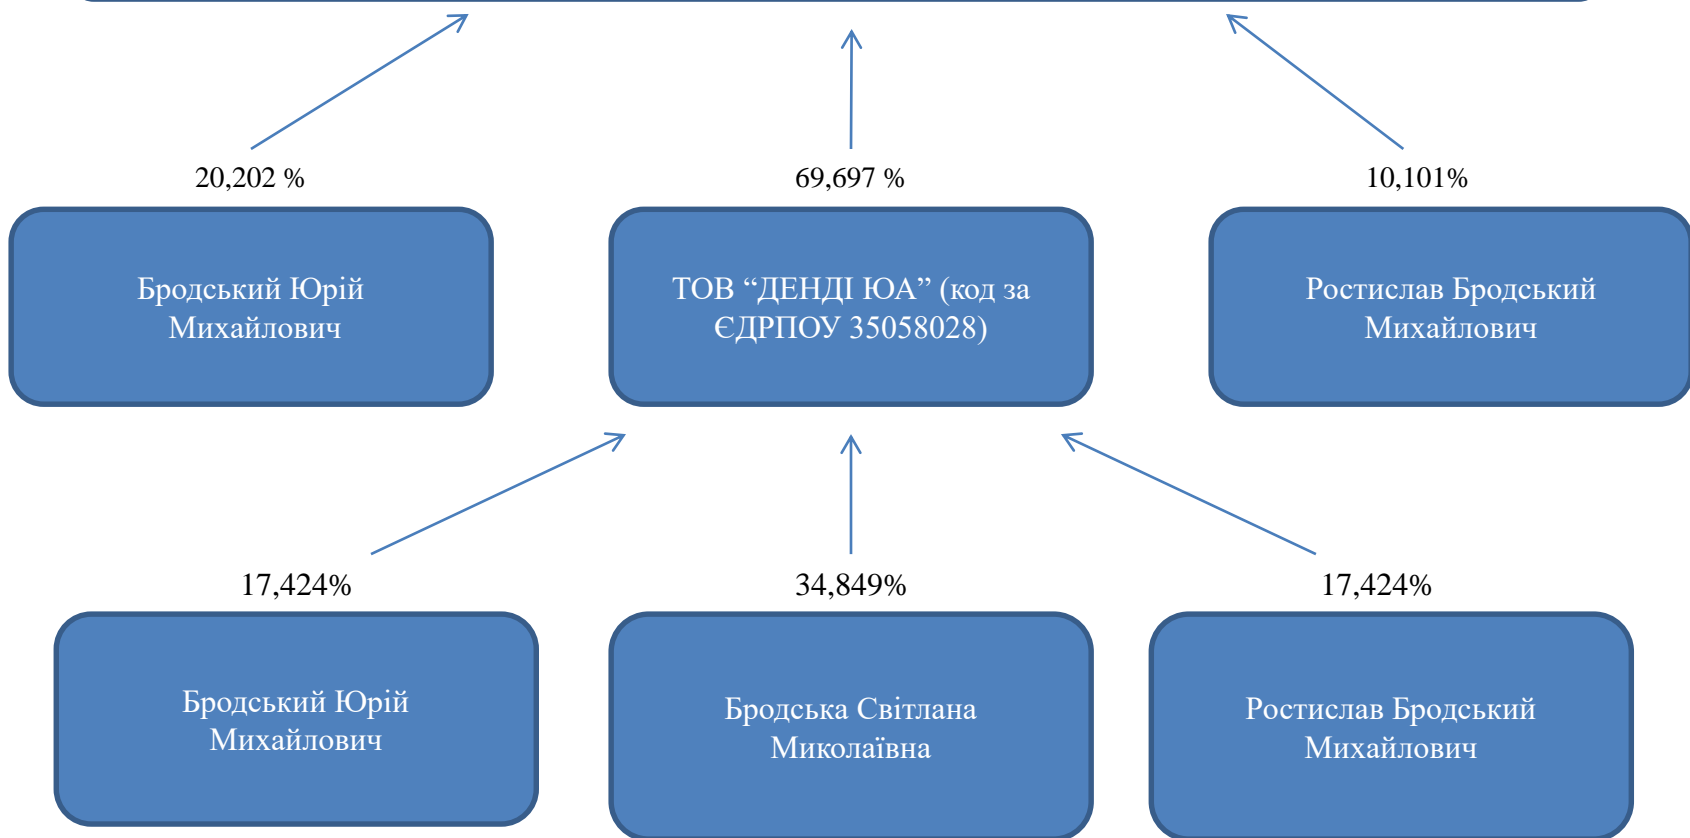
20,202 %

69,697 %

10,101%

Бродський Юрій Михайлович

ТОВ “ДЕНДІ ЮА” (код за ЄДРПОУ 35058028)

Ростислав Бродський Михайлович

17,424%

34,849%

17,424%

Бродський Юрій Михайлович

Бродська Світлана Миколаївна

Ростислав Бродський Михайлович